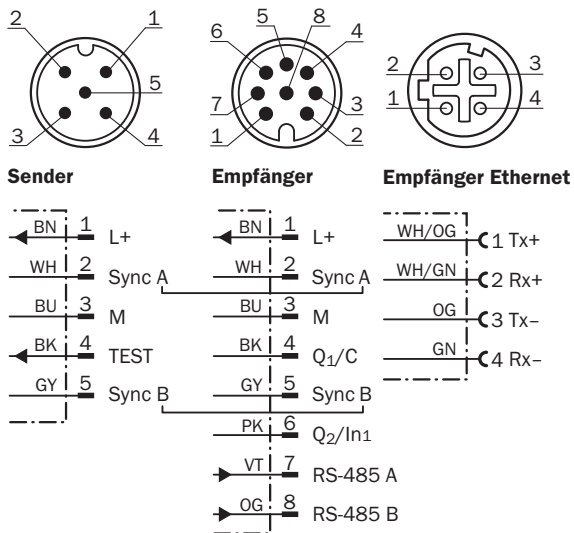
2 1 5 3 4

6 5 8 4 7 3 1 2

2 3 1 4

**Sender**

BN 1 L+
WH 2 Sync A
BU 3 M
BK 4 TEST
GY 5 Sync B

**Empfänger**

BN 1 L+
WH 2 Sync A
BU 3 M
BK 4 $Q_1$/C
GY 5 Sync B
PK 6 $Q_2$/In1
VT 7 RS-485 A
OG 8 RS-485 B

**Empfänger Ethernet**

WH/OG 1 Tx+
WH/GN 2 Rx+
OG 3 Tx–
GN 4 Rx–